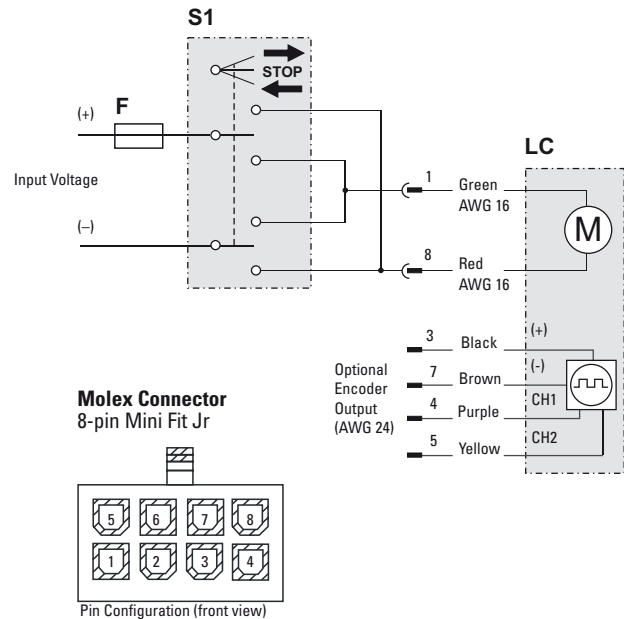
S1

STOP

(+)

F

Input Voltage

(–)

LC

1 Green AWG 16

M

8 Red AWG 16

3 Black

(+)

Optional Encoder Output (AWG 24)

7 Brown

(-)

4 Purple

CH1

5 Yellow

CH2

**Molex Connector**
8-pin Mini Fit Jr

| 5 | 6 | 7 | 8 |
|---|---|---|---|
| 1 | 2 | 3 | 4 |

Pin Configuration (front view)